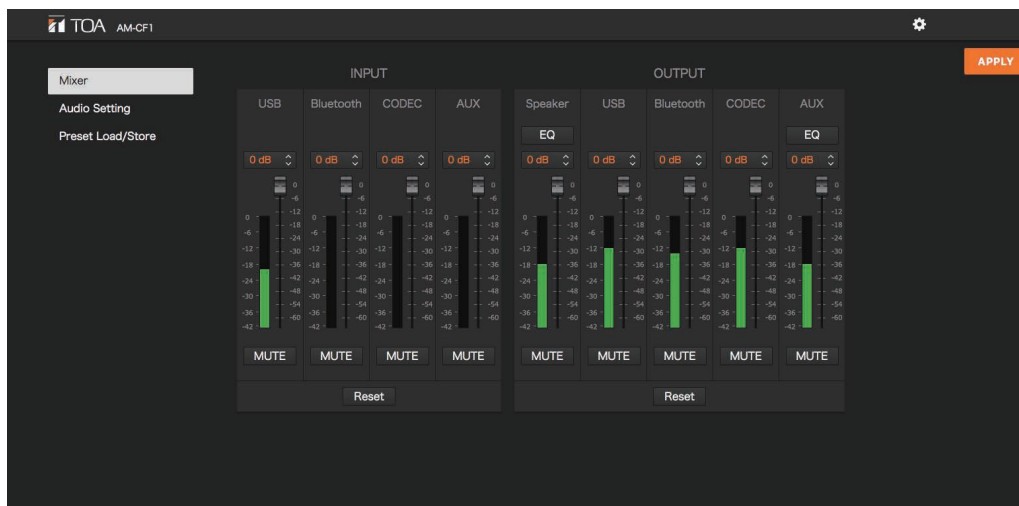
TOA AM-CF1

APPLY

Mixer
Audio Setting
Preset Load/Store

INPUT

| USB | Bluetooth | CODEC | AUX |
|---|---|---|---|
| 0 dB | 0 dB | 0 dB | 0 dB |
| MUTE | MUTE | MUTE | MUTE |

Reset

OUTPUT

| Speaker | USB | Bluetooth | CODEC | AUX |
|---|---|---|---|---|
| EQ | | | | EQ |
| 0 dB | 0 dB | 0 dB | 0 dB | 0 dB |
| MUTE | MUTE | MUTE | MUTE | MUTE |

Reset

0 -6 -12 -18 -24 -30 -36 -42 -48 -54 -60
0 -6 -12 -18 -24 -30 -36 -42